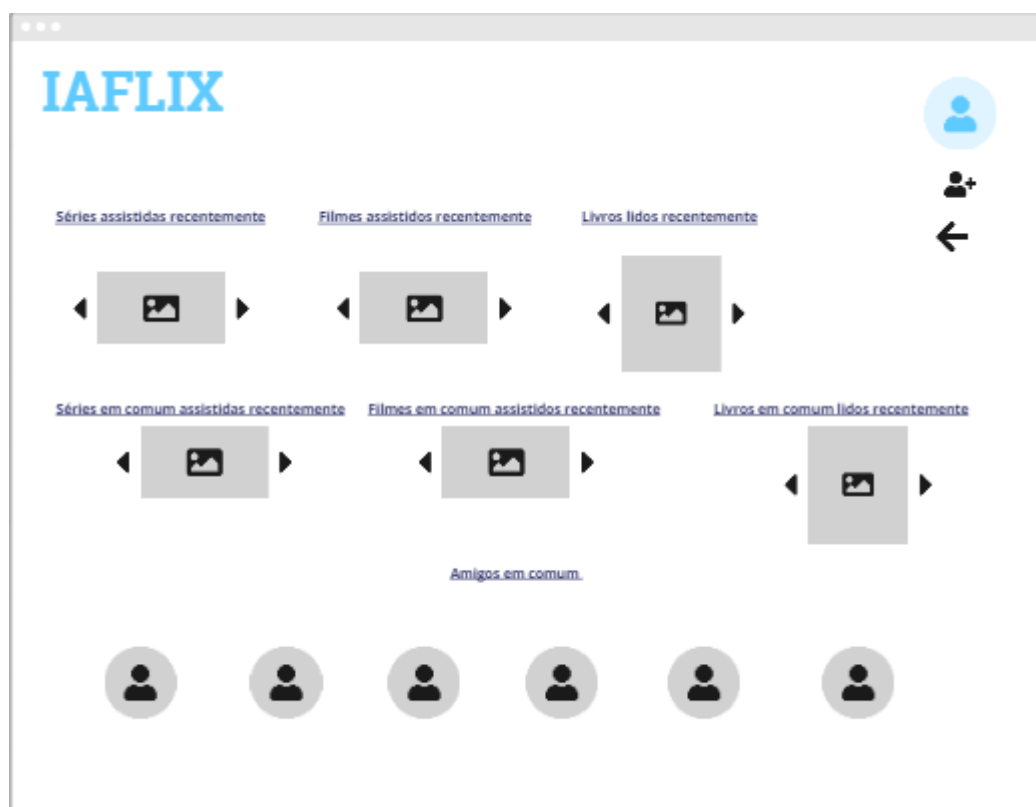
IAFLIX

Séries assistidas recentemente

Filmes assistidos recentemente

Livros lidos recentemente

Séries em comum assistidas recentemente

Filmes em comum assistidos recentemente

Livros em comum lidos recentemente

Amigos em comum